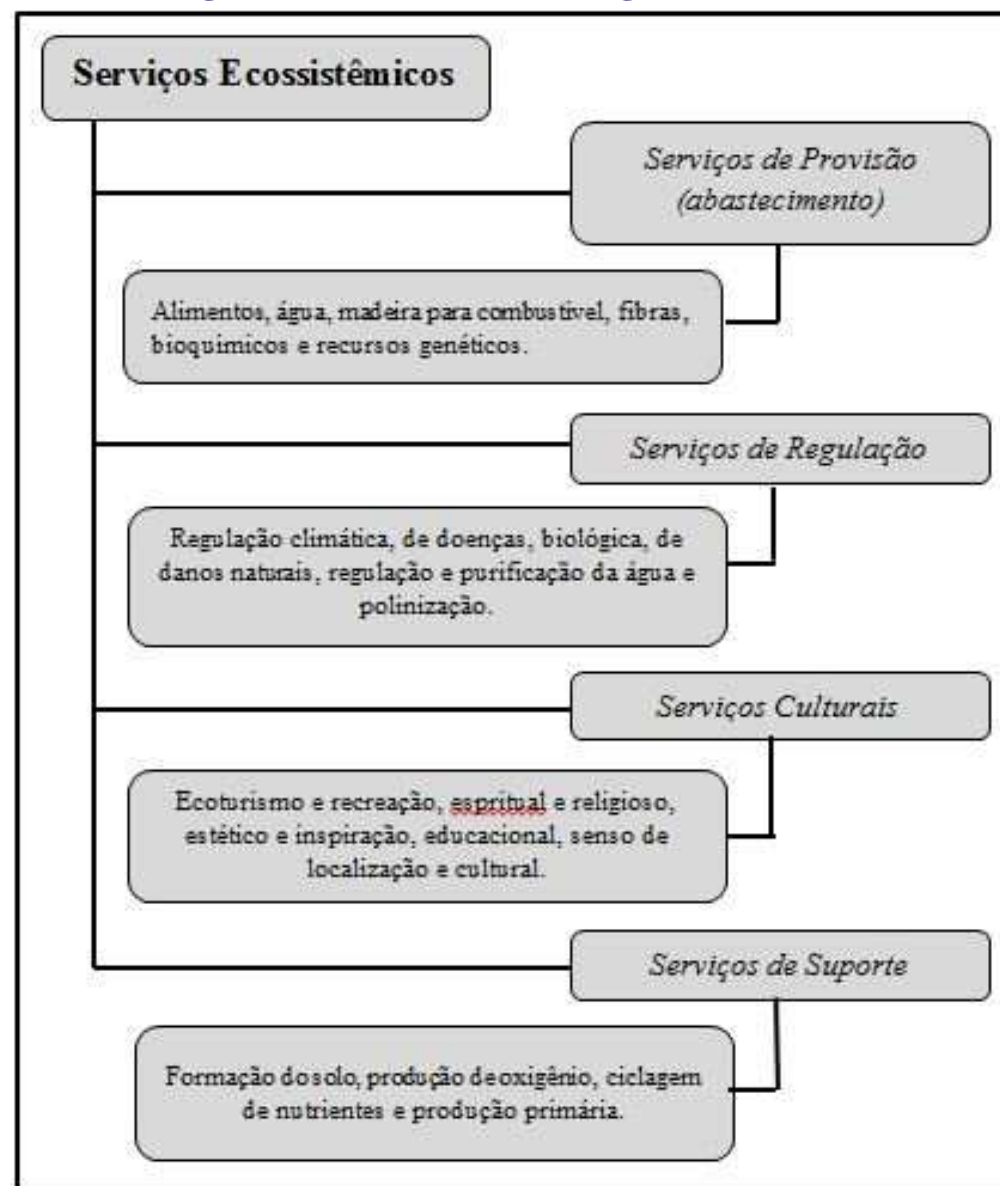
Serviços Ecossistêmicos

Serviços de Provisão (abastecimento)

Alimentos, água, madeira para combustivel, fibras, bioquimicos e recursos genéticos.

Serviços de Regulação

Regulação climática, de doenças, biológica, de danos naturais, regulação e purificação da água e polinização.

Serviços Culturais

Ecoturismo e recreação, espritual e religioso, estético e inspiração, educacional, senso de localização e cultural.

Serviços de Suporte

Formação do solo, produção de oxigênio, ciclagem de nutrientes e produção primária.